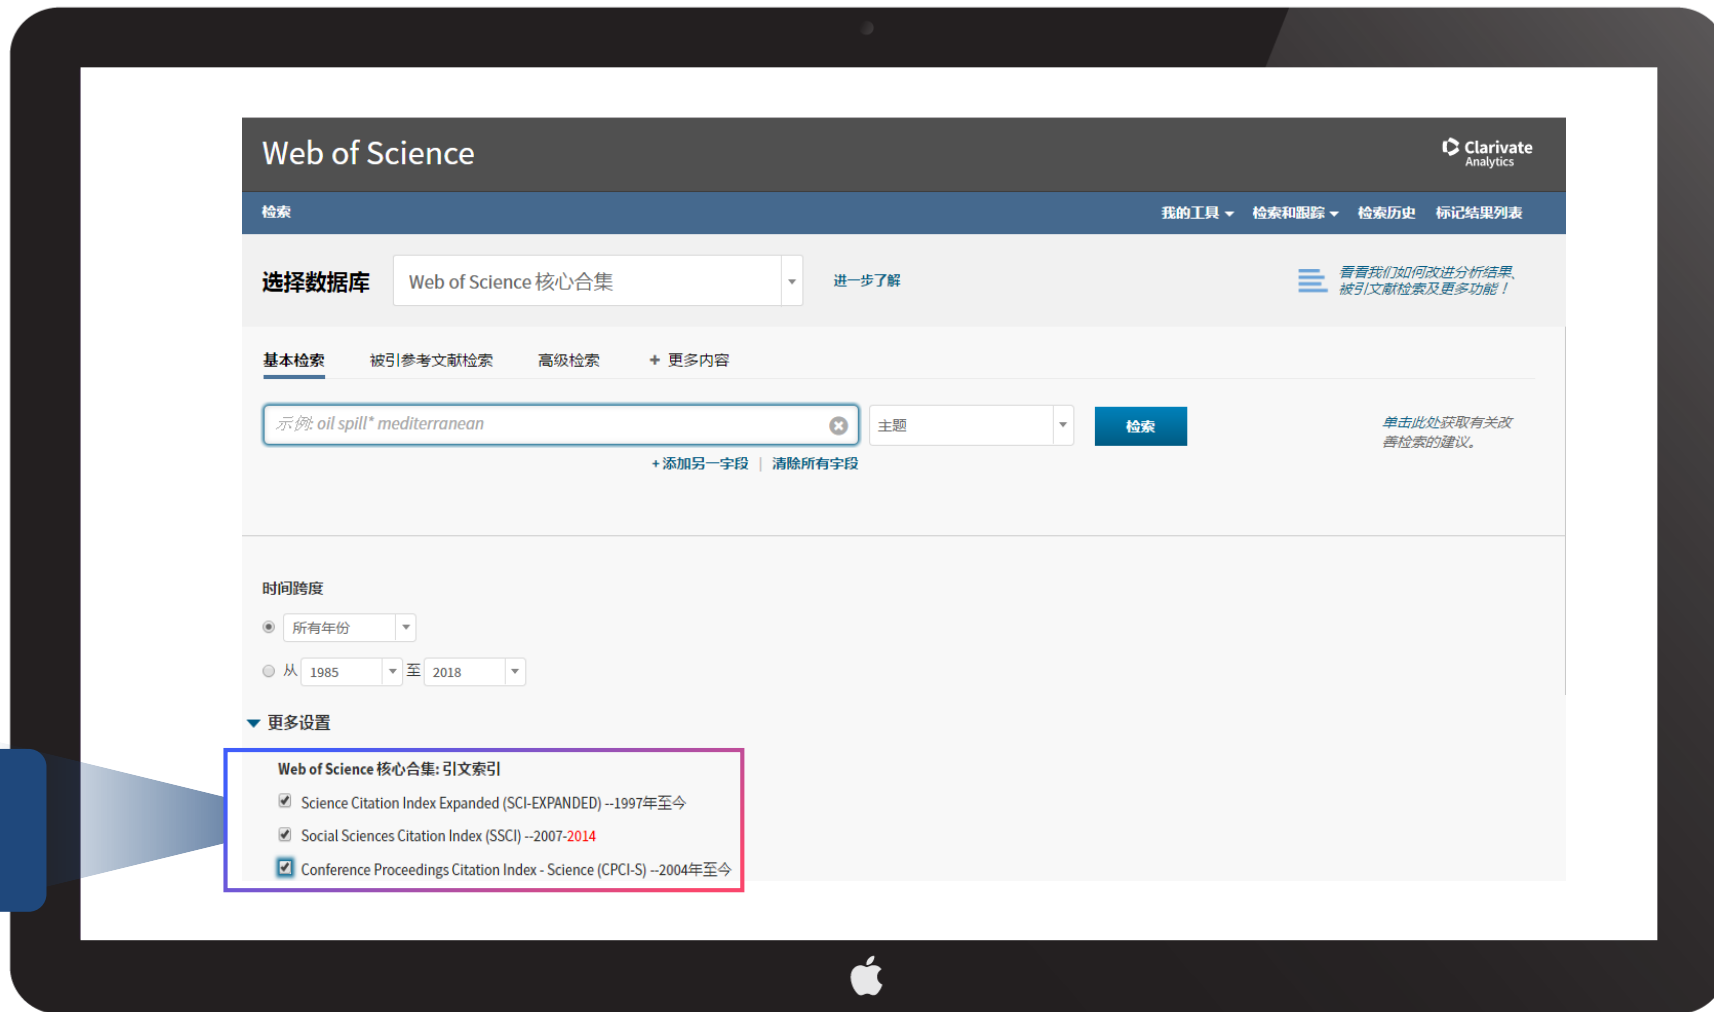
Web of Science

Clarivate Analytics

检索

我的工具 ▾ 检索和跟踪 ▾ 检索历史 标记结果列表

选择数据库 Web of Science 核心合集 ▾ 进一步了解

看看我们如何改进分析结果、被引文献检索及更多功能！

基本检索 被引参考文献检索 高级检索 + 更多内容

示例: oil spill* mediterranean

主题 ▾

检索

单击此处获取有关改善检索的建议。

+添加另一字段 | 清除所有字段

时间跨度

所有年份 ▾

从 1985 ▾ 至 2018 ▾

▾ 更多设置

Web of Science 核心合集: 引文索引

Science Citation Index Expanded (SCI-EXPANDED) --1997年至今

Social Sciences Citation Index (SSCI) --2007-2014

Conference Proceedings Citation Index - Science (CPCI-S) --2004年至今